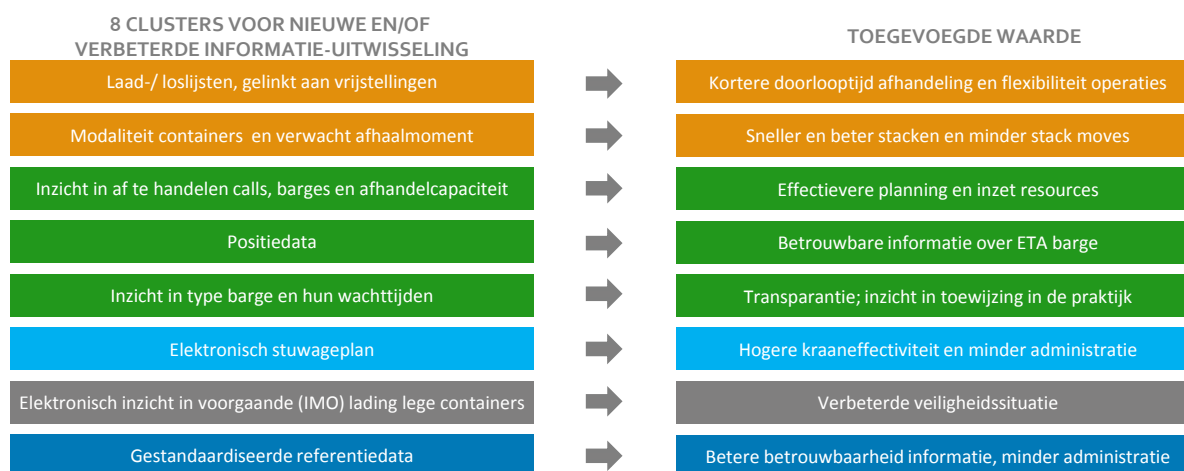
8 CLUSTERS VOOR NIEUWE EN/OF VERBETERDE INFORMATIE-UITWISSELING

TOEGEVOEGDE WAARDE

| 8 CLUSTERS VOOR NIEUWE EN/OF VERBETERDE INFORMATIE-UITWISSELING | TOEGEVOEGDE WAARDE |
|---|---|
| Laad-/ loslijsten, gelinkt aan vrijstellingen | Kortere doorlooptijd afhandeling en flexibiliteit operaties |
| Modaliteit containers en verwacht afhaalmoment | Sneller en beter stacken en minder stack moves |
| Inzicht in af te handelen calls, barges en afhandelcapaciteit | Effectievere planning en inzet resources |
| Positiedata | Betrouwbare informatie over ETA barge |
| Inzicht in type barge en hun wachttijden | Transparantie; inzicht in toewijzing in de praktijk |
| Elektronisch stuwageplan | Hogere kraaneffectiviteit en minder administratie |
| Elektronisch inzicht in voorgaande (IMO) lading lege containers | Verbeterde veiligheidssituatie |
| Gestandaardiseerde referentiedata | Betere betrouwbaarheid informatie, minder administratie |